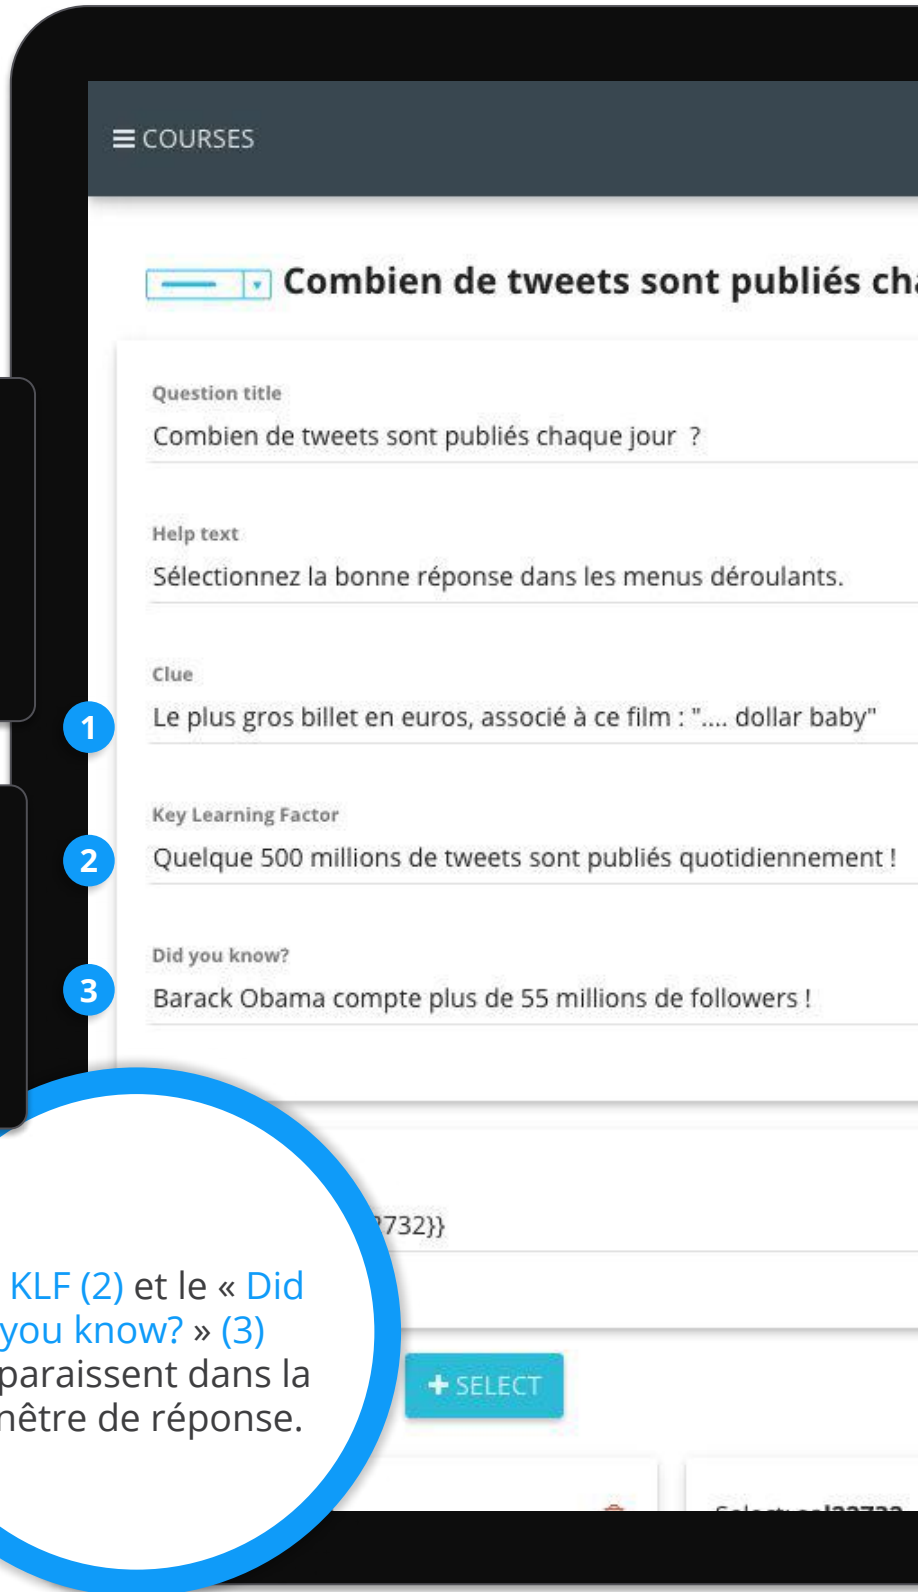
≡ COURSES

Combien de tweets sont publiés ch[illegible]

Question title
Combien de tweets sont publiés chaque jour ?

Help text
Sélectionnez la bonne réponse dans les menus déroulants.

1
Clue
Le plus gros billet en euros, associé à ce film : ".... dollar baby"

2
Key Learning Factor
Quelque 500 millions de tweets sont publiés quotidiennement !

3
Did you know?
Barack Obama compte plus de 55 millions de followers !

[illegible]732}}

KLF (2) et le « Did you know? » (3) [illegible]paraissent dans la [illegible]nêtre de réponse.

+ SELECT

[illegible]